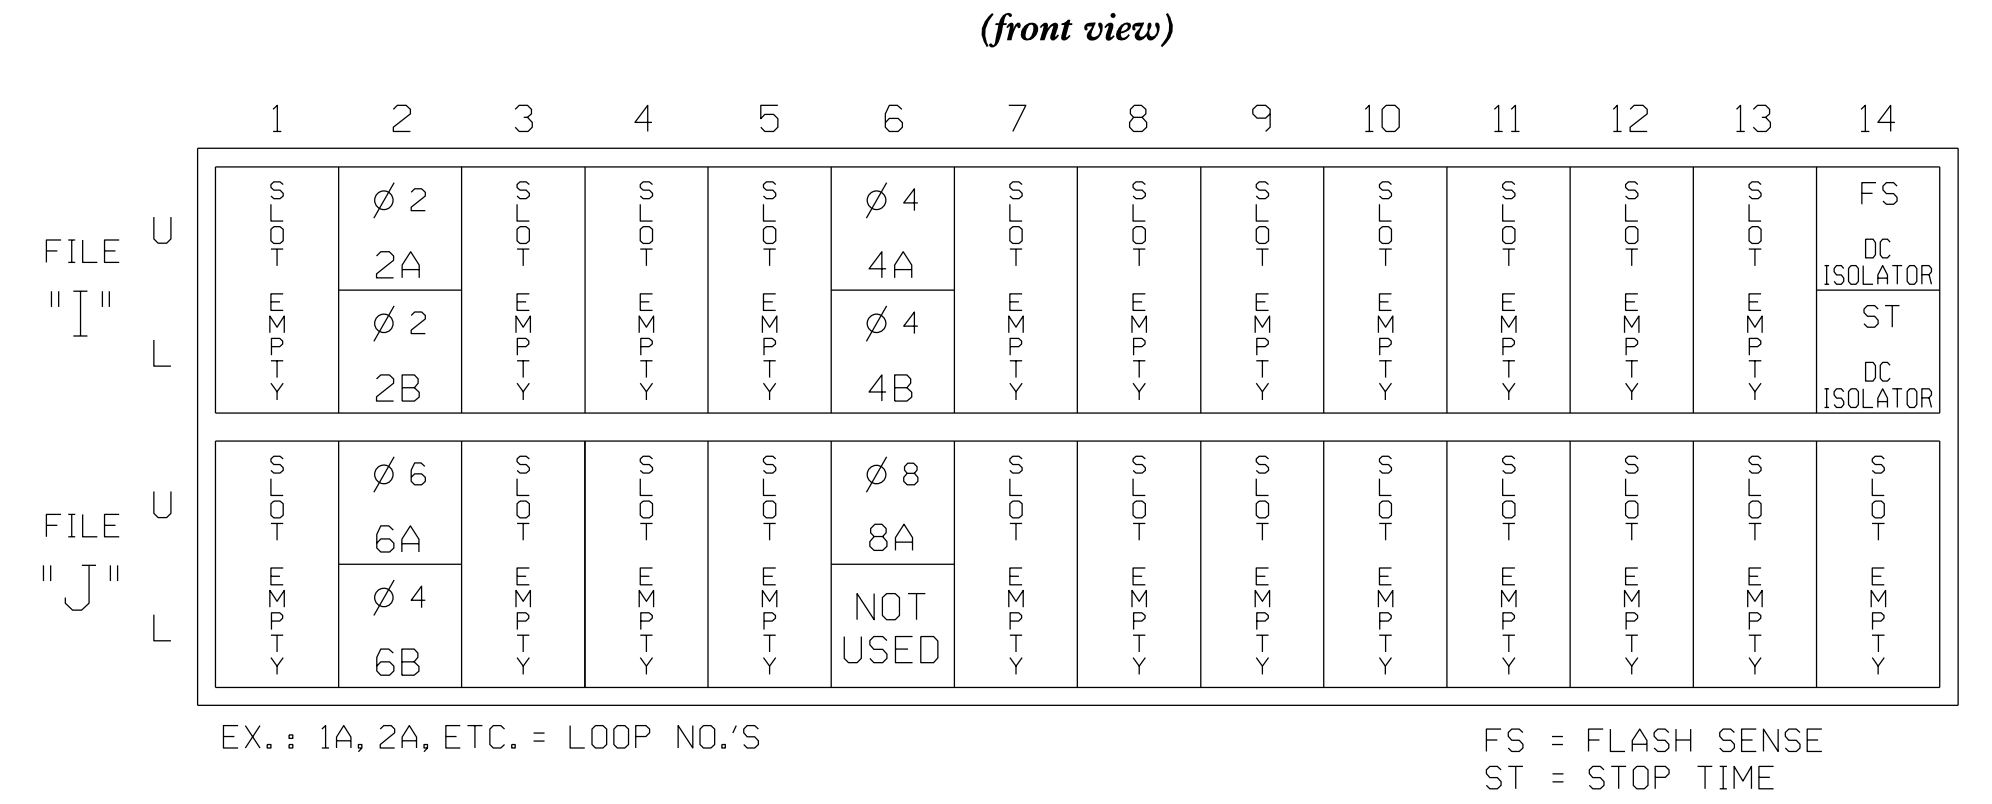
(front view)

| | | 1 | 2 | 3 | 4 | 5 | 6 | 7 | 8 | 9 | 10 | 11 | 12 | 13 | 14 |
|---|---|---|---|---|---|---|---|---|---|---|---|---|---|---|---|
| FILE "I" | U | SLOT | Ø 2 2A | SLOT | SLOT | SLOT | Ø 4 4A | SLOT | SLOT | SLOT | SLOT | SLOT | SLOT | SLOT | FS DC ISOLATOR |
| | L | EMPTY | Ø 2 2B | EMPTY | EMPTY | EMPTY | Ø 4 4B | EMPTY | EMPTY | EMPTY | EMPTY | EMPTY | EMPTY | EMPTY | ST DC ISOLATOR |
| FILE "J" | U | SLOT | Ø 6 6A | SLOT | SLOT | SLOT | Ø 8 8A | SLOT | SLOT | SLOT | SLOT | SLOT | SLOT | SLOT | SLOT |
| | L | EMPTY | Ø 4 6B | EMPTY | EMPTY | EMPTY | NOT USED | EMPTY | EMPTY | EMPTY | EMPTY | EMPTY | EMPTY | EMPTY | EMPTY |

EX.: 1A, 2A, ETC. = LOOP NO.'S

FS = FLASH SENSE
ST = STOP TIME